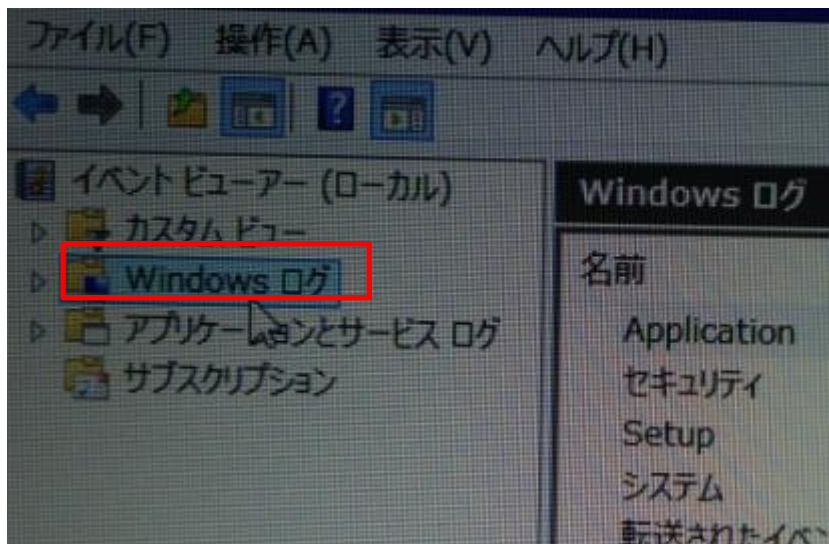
ファイル(F) 操作(A) 表示(V) ヘルプ(H)

イベント ビューアー (ローカル)
カスタム ビュー
Windows ログ
アプリケーションとサービス ログ
サブスクリプション

Windows ログ
名前
Application
セキュリティ
Setup
システム
転送されたイベ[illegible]